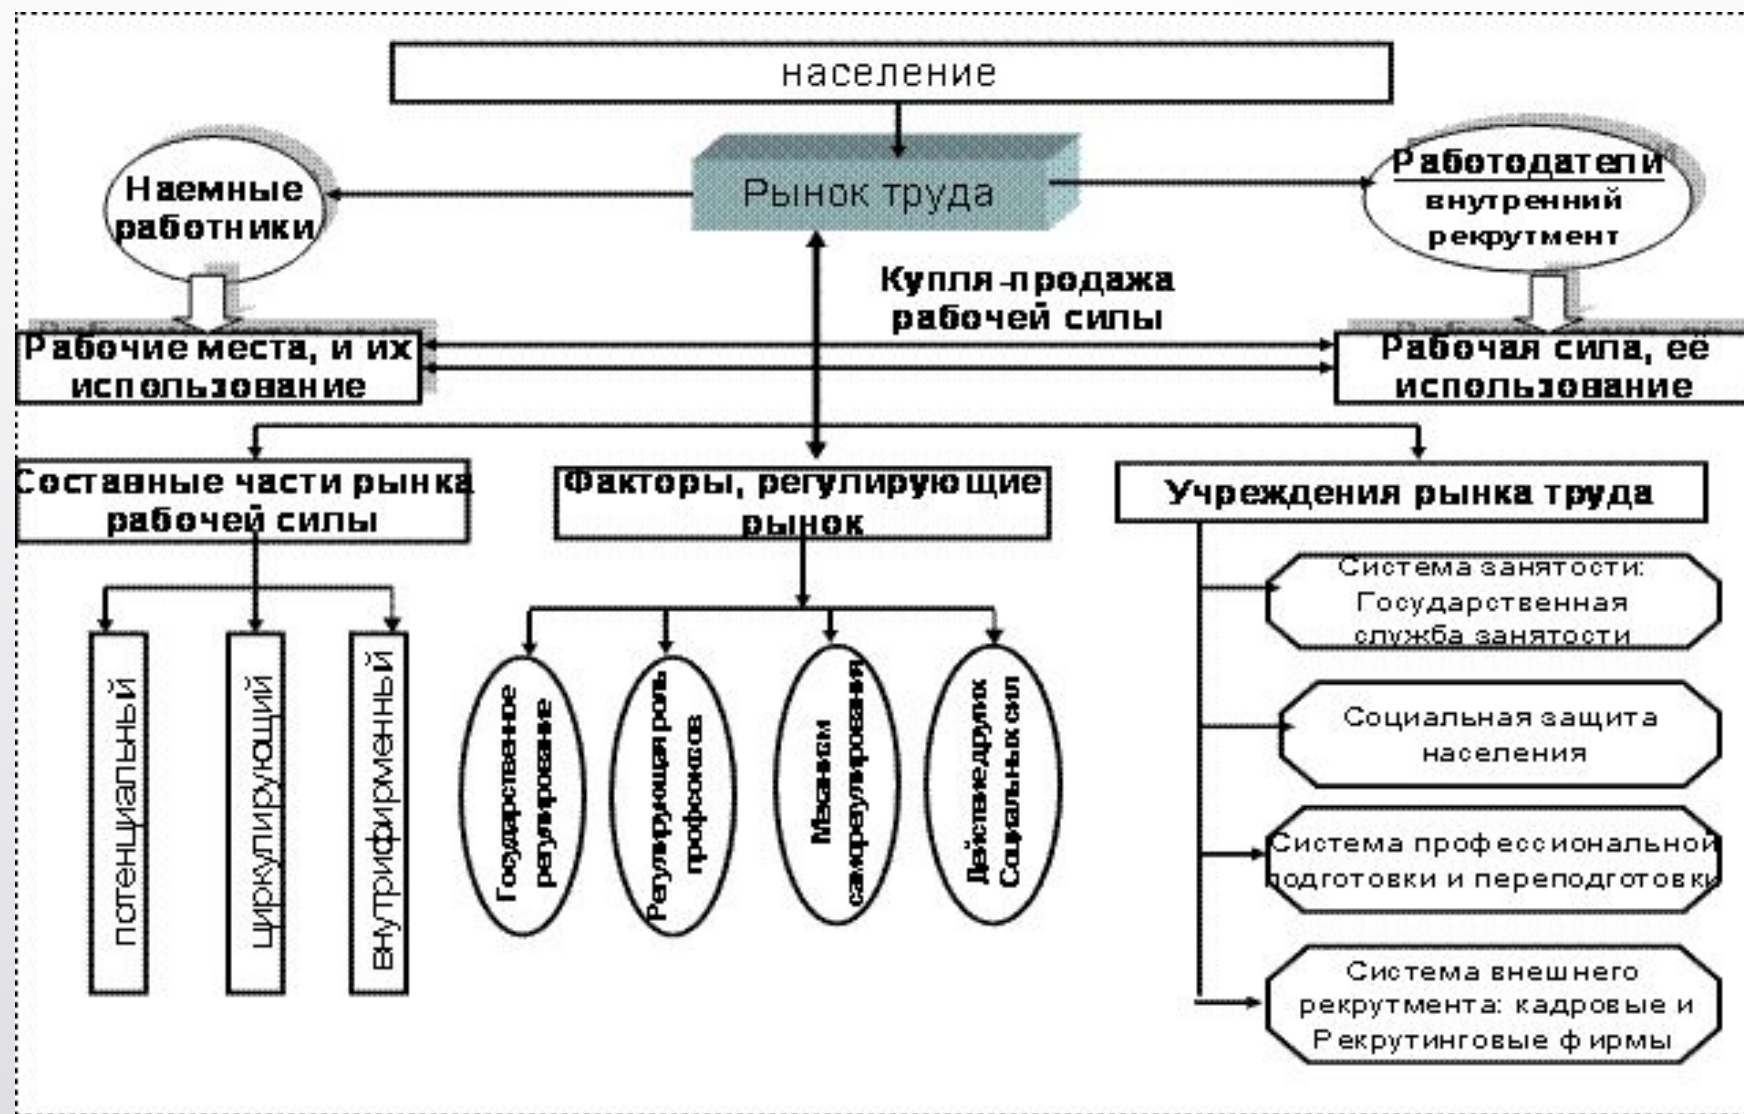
население

Наемные работники

Рынок труда

Работодатели внутренний рекрутмент

Купля-продажа рабочей силы

Рабочие места, и их использование

Рабочая сила, её использование

Составные части рынка рабочей силы

потенциальный

циркулирующий

внутрифирменный

Факторы, регулирующие рынок

Государственное регулирование

Регулирующая роль профсоюзов

Механизм саморегулирования

Действие других Социальных сил

Учреждения рынка труда

Система занятости: Государственная служба занятости

Социальная защита населения

Система профессиональной подготовки и переподготовки

Система внешнего рекрутмента: кадровые и Рекрутинговые фирмы